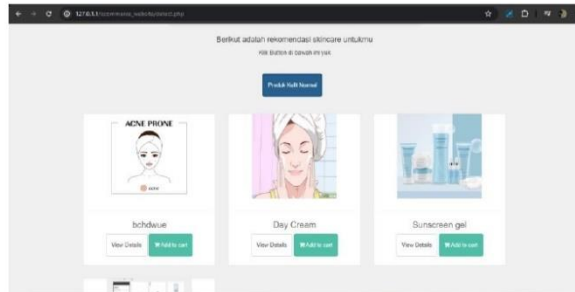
127.0.0.1/ecommerce_website/select.php

Berikut adalah rekomendasi skincare untukmu

Klik Button di bawah ini yaa

Produk Kulit Normal

ACNE PRONE

bchdwue

View Details

Add to cart

Day Cream

View Details

Add to cart

Sunscreen gel

View Details

Add to cart